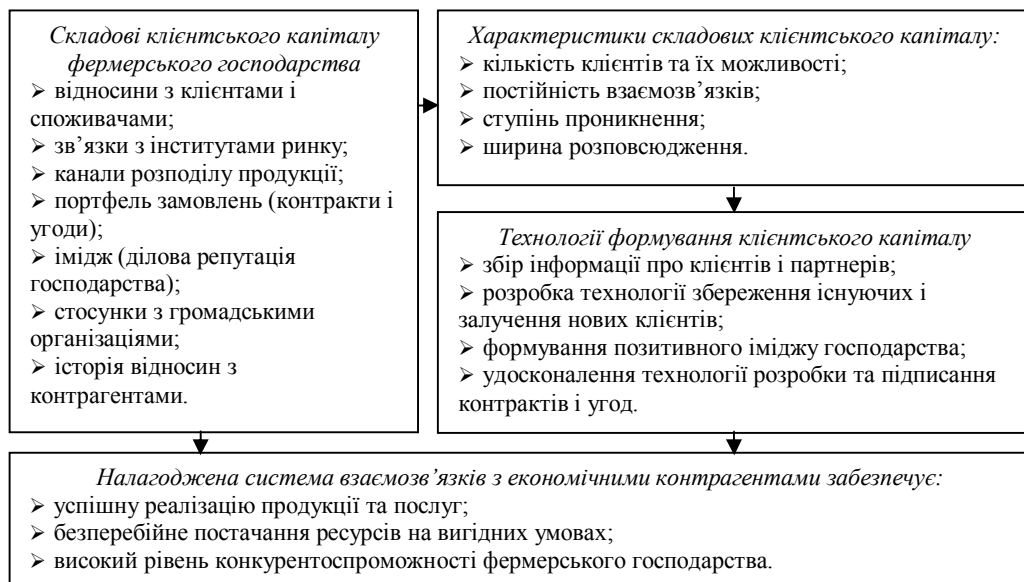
Складові клієнтського капіталу фермерського господарства
➢ відносини з клієнтами і споживачами;
➢ зв'язки з інститутами ринку;
➢ канали розподілу продукції;
➢ портфель замовлень (контракти і угоди);
➢ імідж (ділова репутація господарства);
➢ стосунки з громадськими організаціями;
➢ історія відносин з контрагентами.

Характеристики складових клієнтського капіталу:
➢ кількість клієнтів та їх можливості;
➢ постійність взаємозв'язків;
➢ ступінь проникнення;
➢ ширина розповсюдження.

Технології формування клієнтського капіталу
➢ збір інформації про клієнтів і партнерів;
➢ розробка технології збереження існуючих і залучення нових клієнтів;
➢ формування позитивного іміджу господарства;
➢ удосконалення технології розробки та підписання контрактів і угод.

Налагоджена система взаємозв'язків з економічними контрагентами забезпечує:
➢ успішну реалізацію продукції та послуг;
➢ безперебійне постачання ресурсів на вигідних умовах;
➢ високий рівень конкурентоспроможності фермерського господарства.